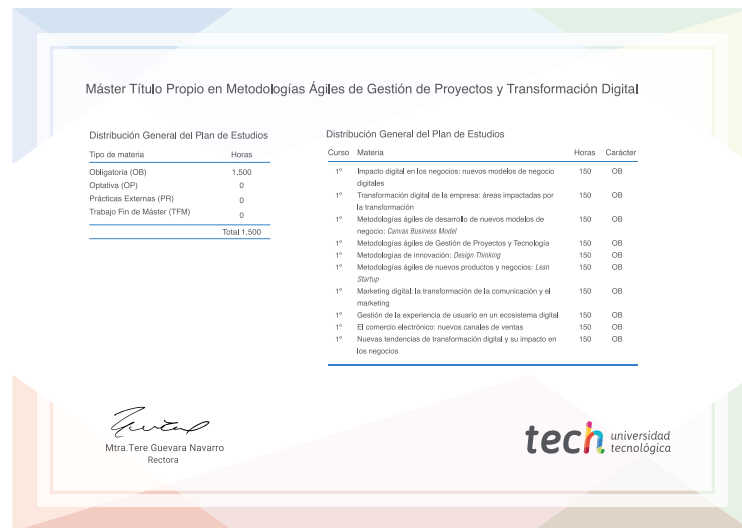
Máster Título Propio en Metodologías Ágiles de Gestión de Proyectos y Transformación Digital

Distribución General del Plan de Estudios

| Tipo de materia | Horas |
|---|---|
| Obligatoria (OB) | 1.500 |
| Optativa (OP) | 0 |
| Prácticas Externas (PR) | 0 |
| Trabajo Fin de Máster (TFM) | 0 |
| | Total 1.500 |

Distribución General del Plan de Estudios

| Curso | Materia | Horas | Carácter |
|---|---|---|---|
| 1º | Impacto digital en los negocios: nuevos modelos de negocio digitales | 150 | OB |
| 1º | Transformación digital de la empresa: áreas impactadas por la transformación | 150 | OB |
| 1º | Metodologías ágiles de desarrollo de nuevos modelos de negocio: *Canvas Business Model* | 150 | OB |
| 1º | Metodologías ágiles de Gestión de Proyectos y Tecnología | 150 | OB |
| 1º | Metodologías de innovación: *Design Thinking* | 150 | OB |
| 1º | Metodologías ágiles de nuevos productos y negocios: *Lean Startup* | 150 | OB |
| 1º | Marketing digital: la transformación de la comunicación y el marketing | 150 | OB |
| 1º | Gestión de la experiencia de usuario en un ecosistema digital | 150 | OB |
| 1º | El comercio electrónico: nuevos canales de ventas | 150 | OB |
| 1º | Nuevas tendencias de transformación digital y su impacto en los negocios | 150 | OB |

Mtra.Tere Guevara Navarro
Rectora

tech universidad tecnológica